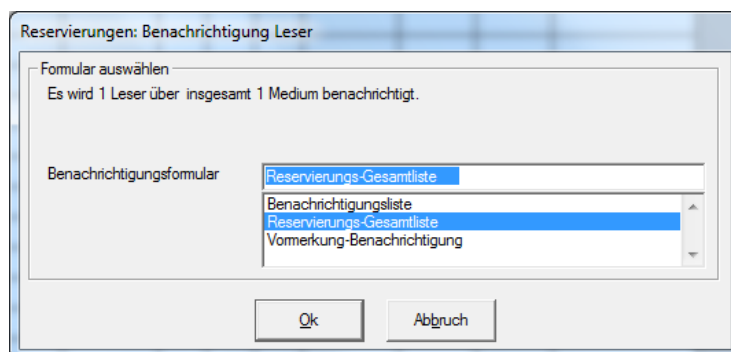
Reservierungen: Benachrichtigung Leser

Formular auswählen

Es wird 1 Leser über insgesamt 1 Medium benachrichtigt.

Benachrichtigungsformular

Reservierungs-Gesamtliste

Benachrichtigungsliste
Reservierungs-Gesamtliste
Vormerkung-Benachrichtigung

Ok

Abbruch